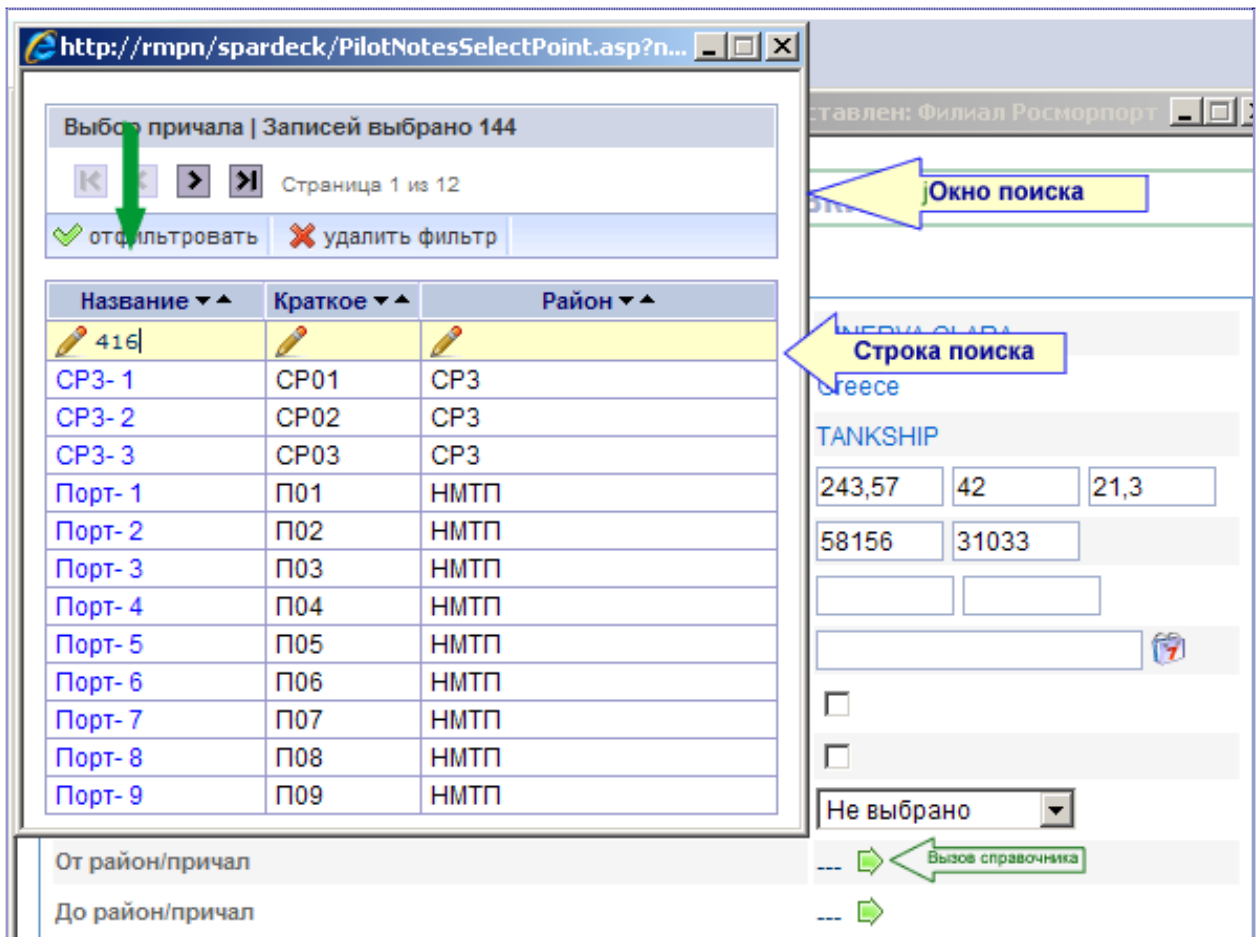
http://rmpn/spardeck/PilotNotesSelectPoint.asp?n...

Выбор причала | Записей выбрано 144

Страница 1 из 12

отфильтровать  удалить фильтр

| Название | Краткое | Район |
|---|---|---|
| 416 | | |
| СРЗ- 1 | СР01 | СРЗ |
| СРЗ- 2 | СР02 | СРЗ |
| СРЗ- 3 | СР03 | СРЗ |
| Порт- 1 | П01 | НМТП |
| Порт- 2 | П02 | НМТП |
| Порт- 3 | П03 | НМТП |
| Порт- 4 | П04 | НМТП |
| Порт- 5 | П05 | НМТП |
| Порт- 6 | П06 | НМТП |
| Порт- 7 | П07 | НМТП |
| Порт- 8 | П08 | НМТП |
| Порт- 9 | П09 | НМТП |

ставлен: Филиал Росморпорт

Окно поиска

Строка поиска

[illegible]NERVA CLARA

Greece

TANKSHIP

243,57  42  21,3

58156  31033

Не выбрано

От район/причал  ---  Вызов справочника

До район/причал  ---